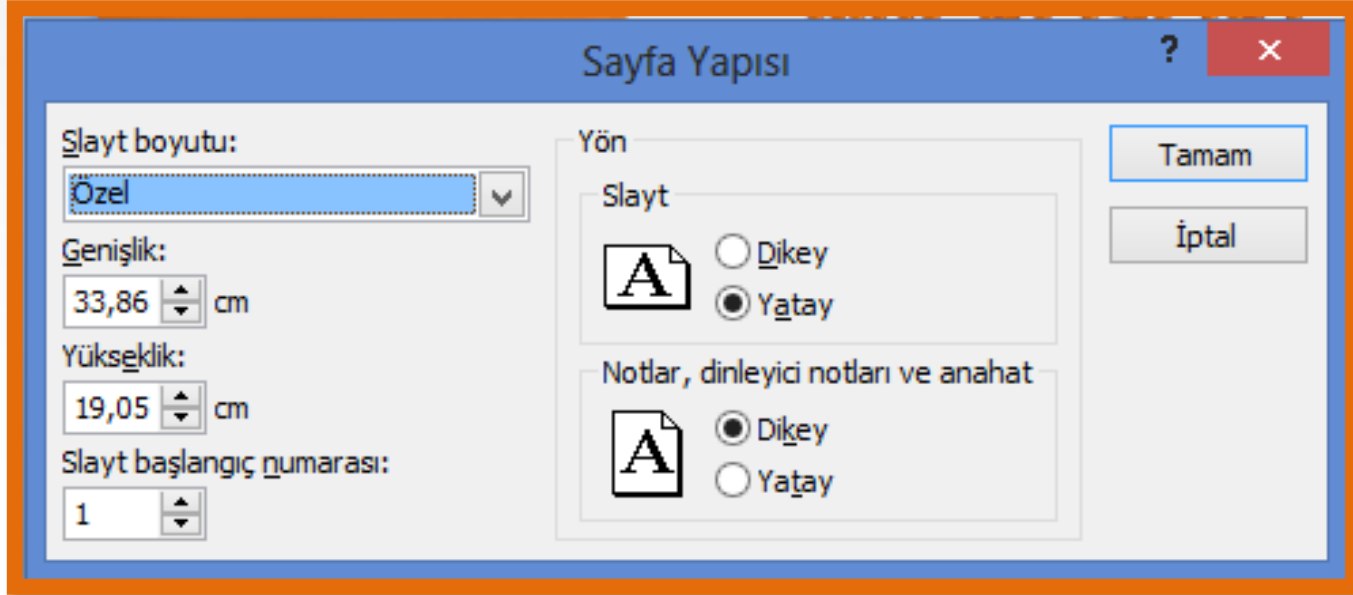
Sayfa Yapısı

?

×

Slayt boyutu:

Özel

Genişlik:

33,86 cm

Yükseklik:

19,05 cm

Slayt başlangıç numarası:

1

Yön

Slayt

A

Dikey

Yatay

Notlar, dinleyici notları ve anahat

A

Dikey

Yatay

Tamam

İptal